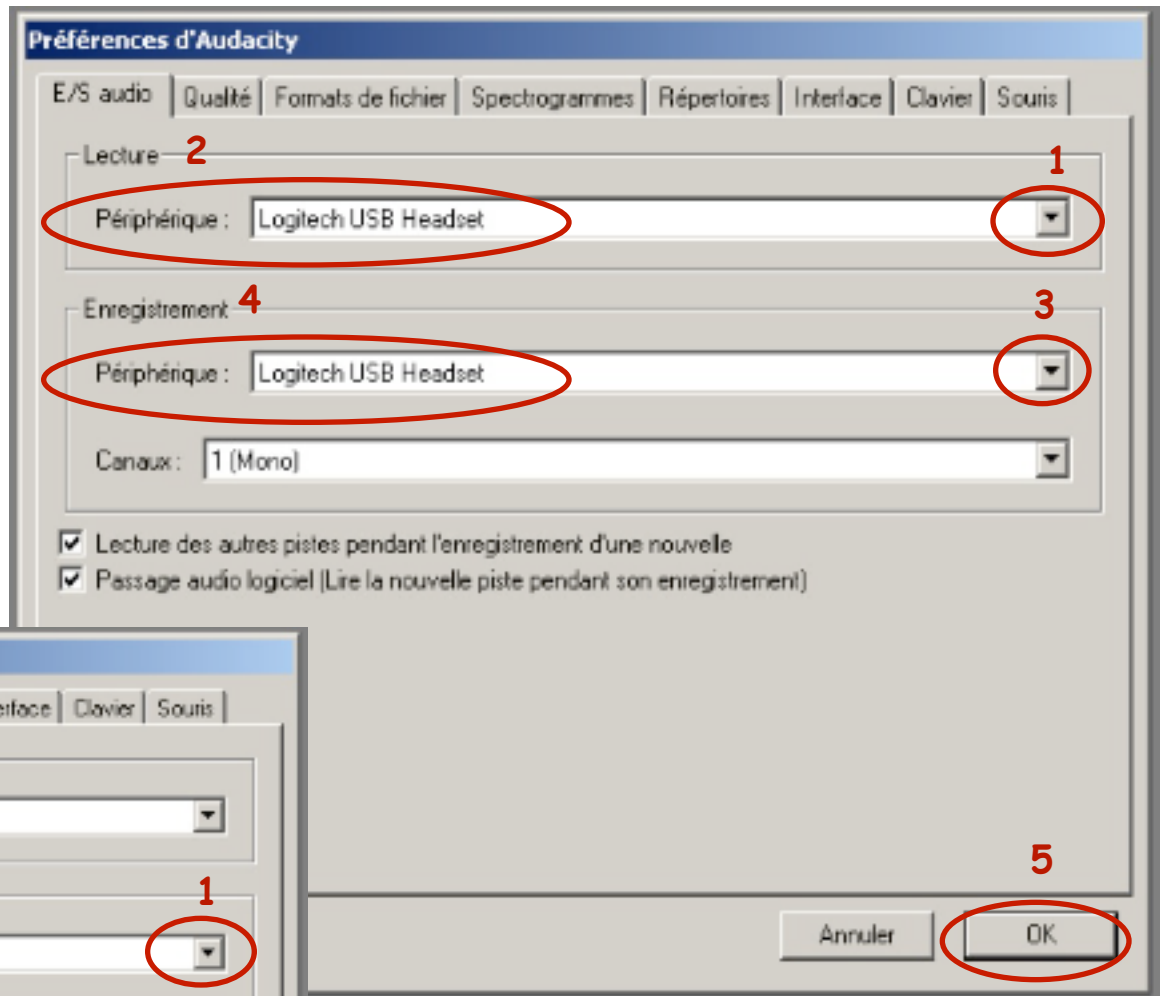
Préférences d'Audacity

E/S audio | Qualité | Formats de fichier | Spectrogrammes | Répertoires | Interface | Clavier | Souris

Lecture 2

1

Périphérique : Logitech USB Headset

Enregistrement 4

3

Périphérique : Logitech USB Headset

Canaux : 1 (Mono)

Lecture des autres pistes pendant l'enregistrement d'une nouvelle

Passage audio logiciel (Lire la nouvelle piste pendant son enregistrement)

rface | Clavier | Souris

1

5

Annuler

OK